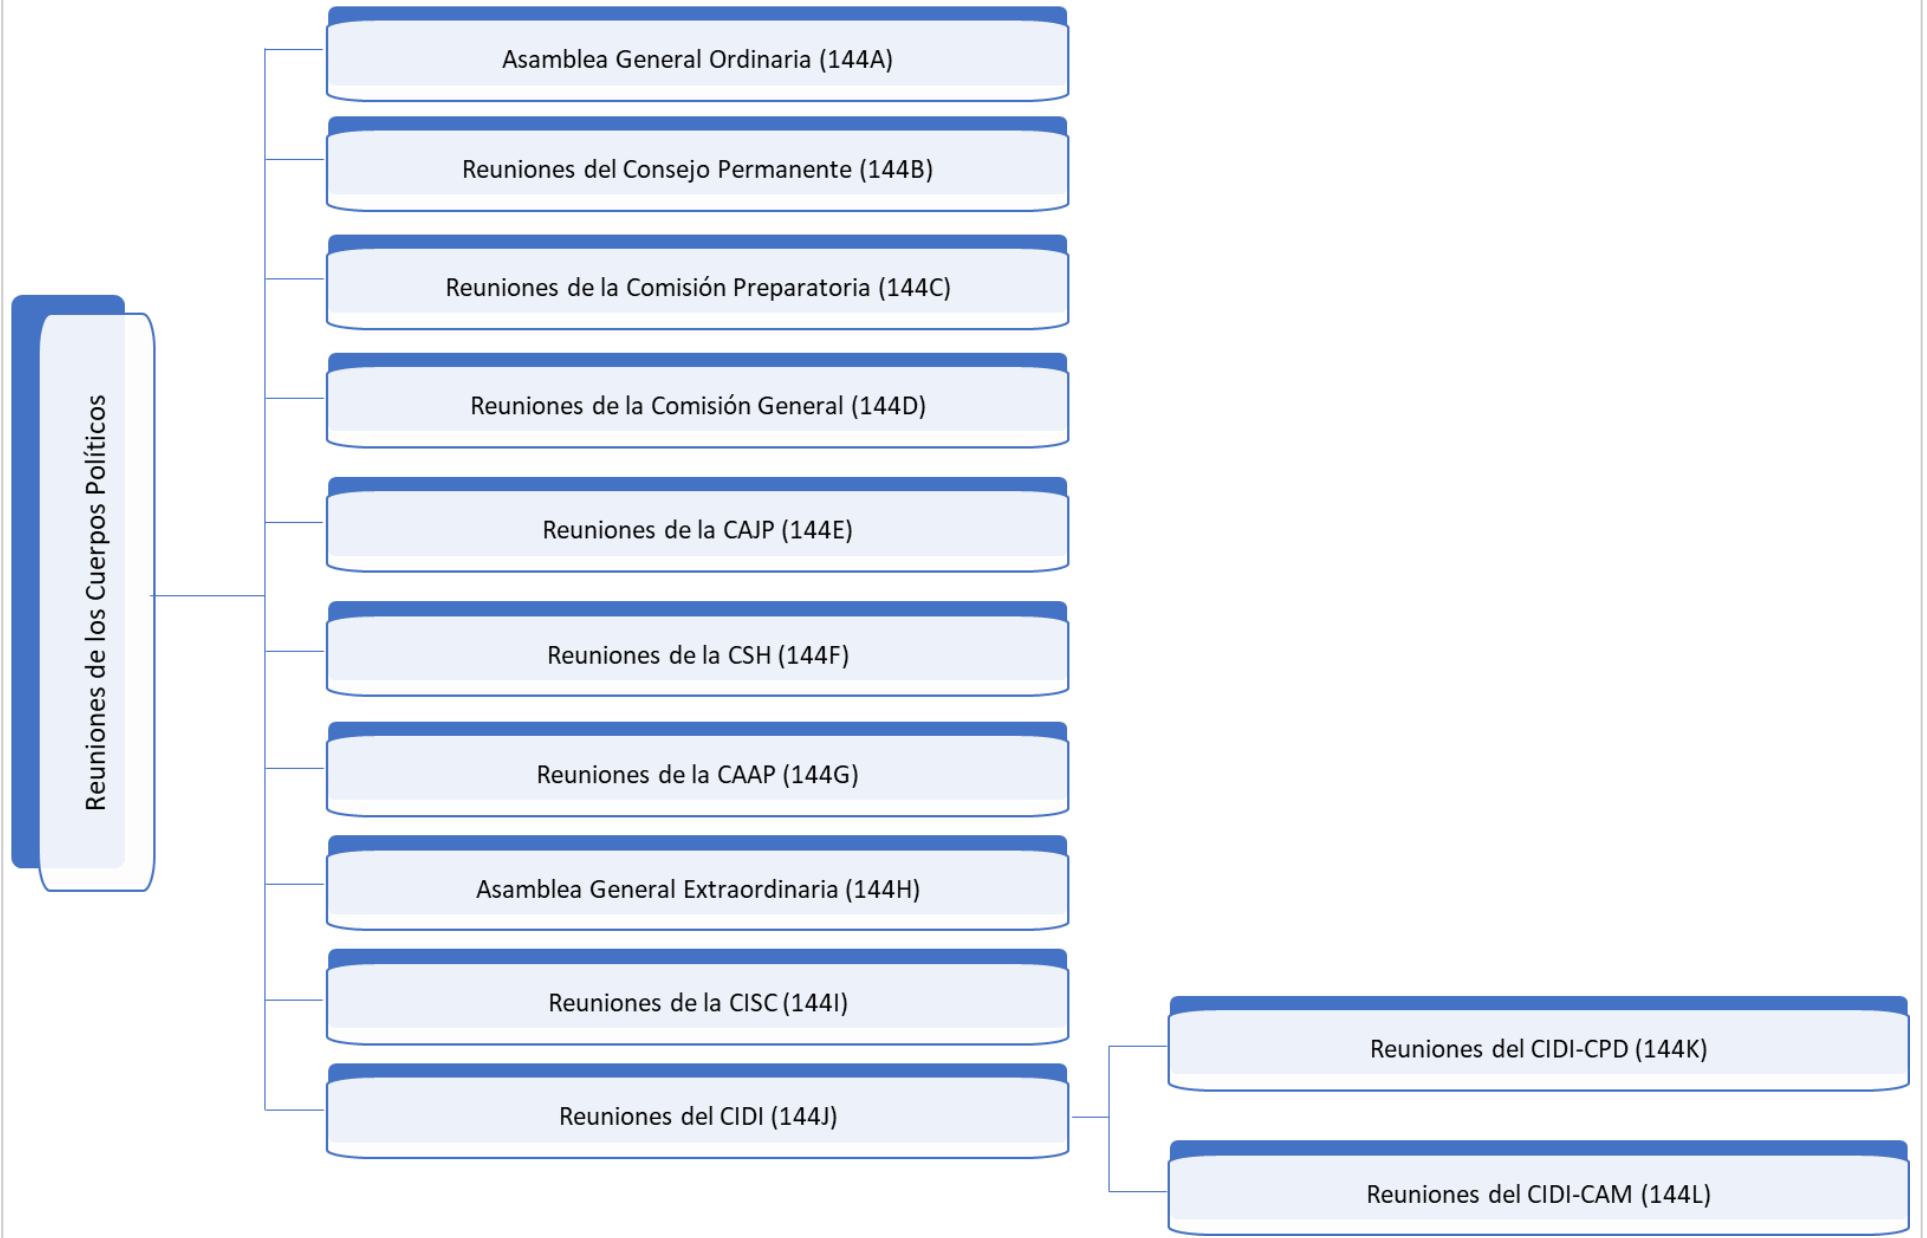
Reuniones de los Cuerpos Políticos

Asamblea General Ordinaria (144A)

Reuniones del Consejo Permanente (144B)

Reuniones de la Comisión Preparatoria (144C)

Reuniones de la Comisión General (144D)

Reuniones de la CAJP (144E)

Reuniones de la CSH (144F)

Reuniones de la CAAP (144G)

Asamblea General Extraordinaria (144H)

Reuniones de la CISC (144I)

Reuniones del CIDI (144J)

Reuniones del CIDI-CPD (144K)

Reuniones del CIDI-CAM (144L)